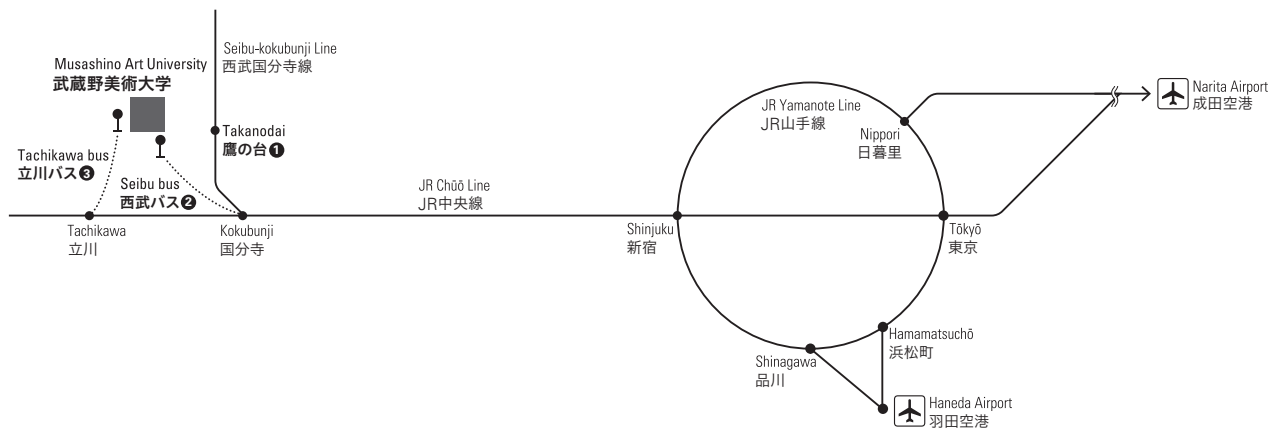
Musashino Art University
武蔵野美術大学

Seibu-kokubunji Line
西武国分寺線

Takanodai
鷹の台❶

Tachikawa bus
立川バス❸

Seibu bus
西武バス❷

Tachikawa
立川

Kokubunji
国分寺

JR Chūō Line
JR中央線

JR Yamanote Line
JR山手線

Nippori
日暮里

Narita Airport
成田空港

Shinjuku
新宿

Tōkyō
東京

Hamamatsuchō
浜松町

Shinagawa
品川

Haneda Airport
羽田空港